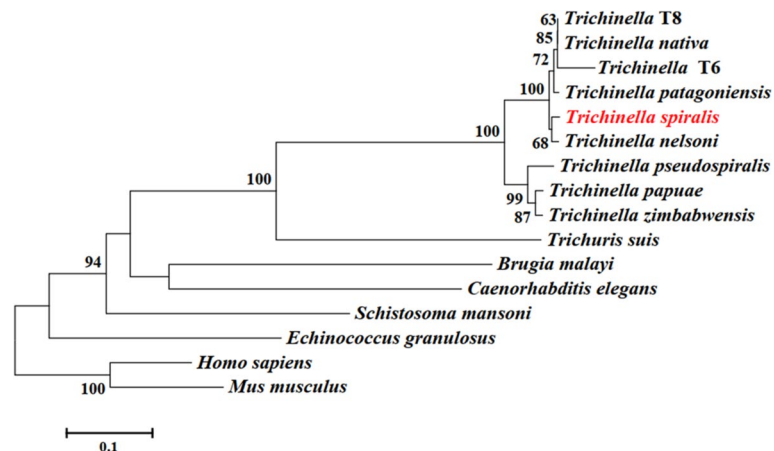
63 Trichinella T8
85 Trichinella nativa
72 Trichinella T6
Trichinella patagoniensis
100
Trichinella spiralis
100
68 Trichinella nelsoni
Trichinella pseudospiralis
100
99 Trichinella papuae
87 Trichinella zimbabwensis
Trichuris suis
94
Brugia malayi
Caenorhabditis elegans
Schistosoma mansoni
Echinococcus granulosus
Homo sapiens
100 Mus musculus
0.1